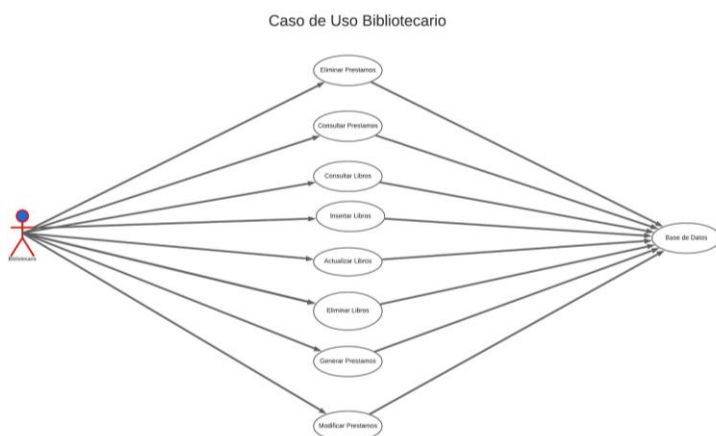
Caso de Uso Bibliotecario

Bibliotecario

Eliminar Prestamos

Consultar Prestamos

Consultar Libros

Insertar Libros

Actualizar Libros

Eliminar Libros

Generar Prestamos

Modificar Prestamos

Base de Datos